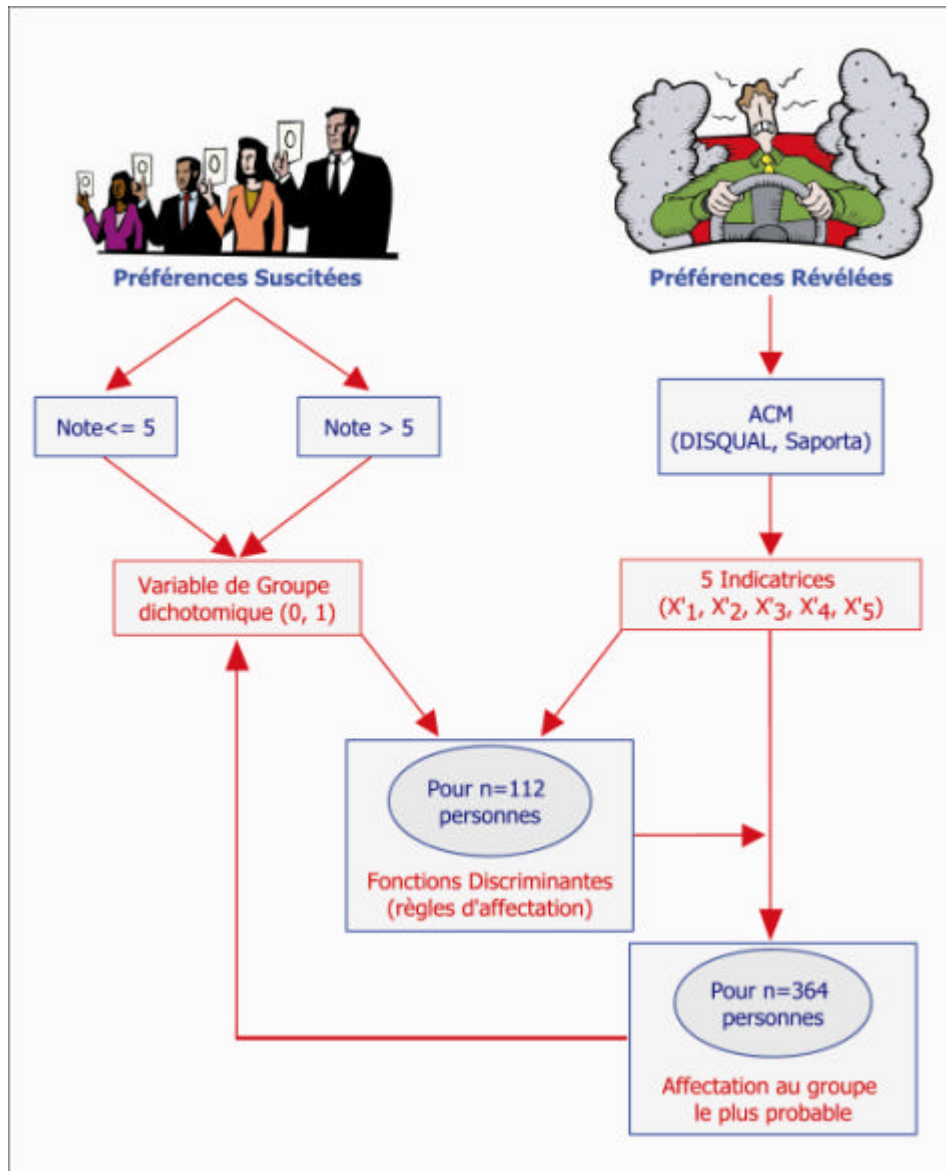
0
0
0
0

Préférences Suscitées

Préférences Révélées

Note<= 5

Note > 5

ACM (DISQUAL, Saporta)

Variable de Groupe dichotomique (0, 1)

5 Indicatrices ($X'_1$, $X'_2$, $X'_3$, $X'_4$, $X'_5$)

Pour n=112 personnes

Fonctions Discriminantes (règles d'affectation)

Pour n=364 personnes

Affectation au groupe le plus probable